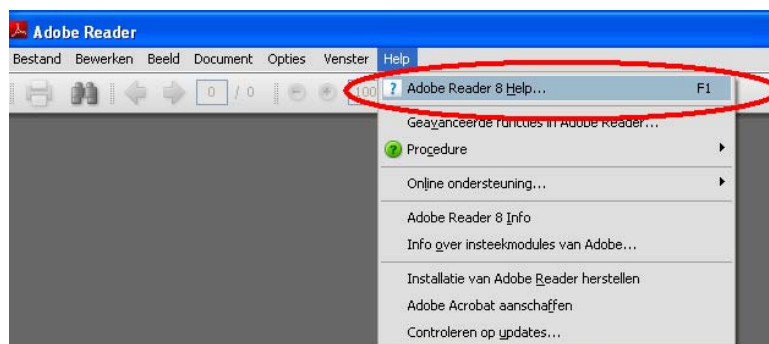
Adobe Reader

Bestand Bewerken Beeld Document Opties Venster Help

0 / 0 100

Adobe Reader 8 Help... F1

Geavanceerde functies in Adobe Reader...

Procedure

Online ondersteuning...

Adobe Reader 8 Info

Info over insteekmodules van Adobe...

Installatie van Adobe Reader herstellen

Adobe Acrobat aanschaffen

Controleren op updates...